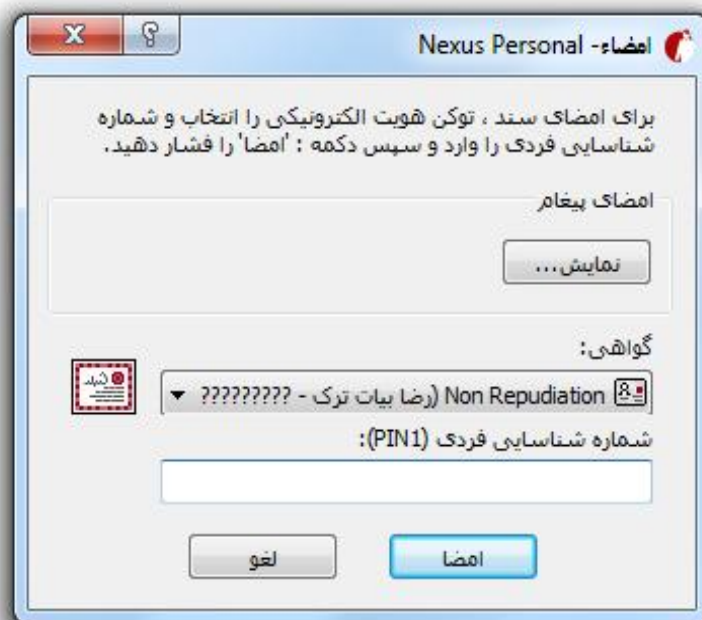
امضاء- Nexus Personal

برای امضای سند ، توکن هویت الکترونیکی را انتخاب و شماره شناسایی فردی را وارد و سپس دکمه : 'امضا' را فشار دهید.

امضای پیغام

نمایش...

گواهی:

Non Repudiation (رضا بیات ترک - ????????)

شماره شناسایی فردی (PIN1):

امضا

لغو